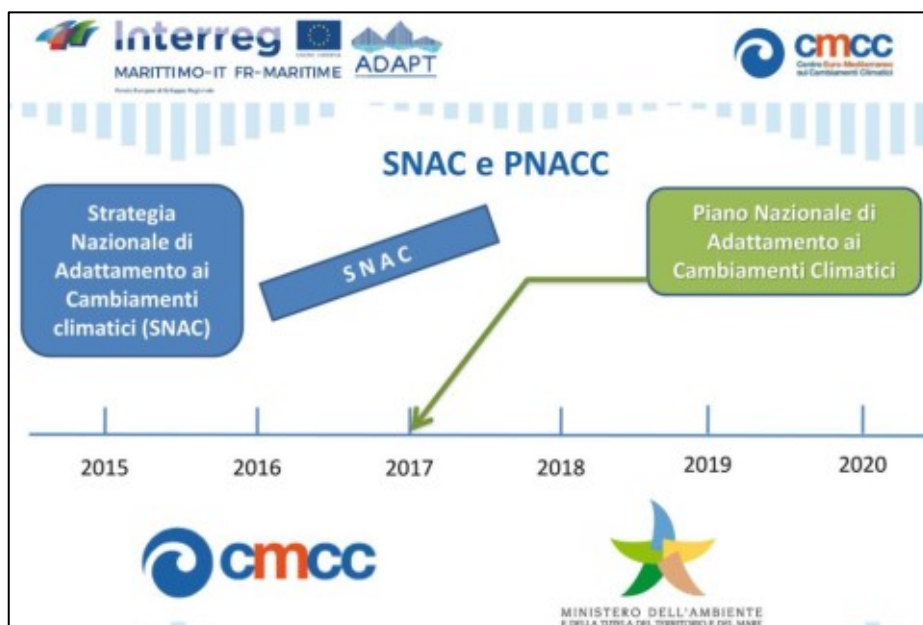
Interreg
MARITTIMO-IT FR-MARITIME
ADAPT
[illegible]

cmcc
Centro Euro-Mediterraneo sui Cambiamenti Climatici

SNAC e PNACC

Strategia Nazionale di Adattamento ai Cambiamenti climatici (SNAC)

SNAC

Piano Nazionale di Adattamento ai Cambiamenti Climatici

2015
2016
2017
2018
2019
2020

cmcc

MINISTERO DELL'AMBIENTE
E DELLA TUTELA DEL TERRITORIO E DEL MARE